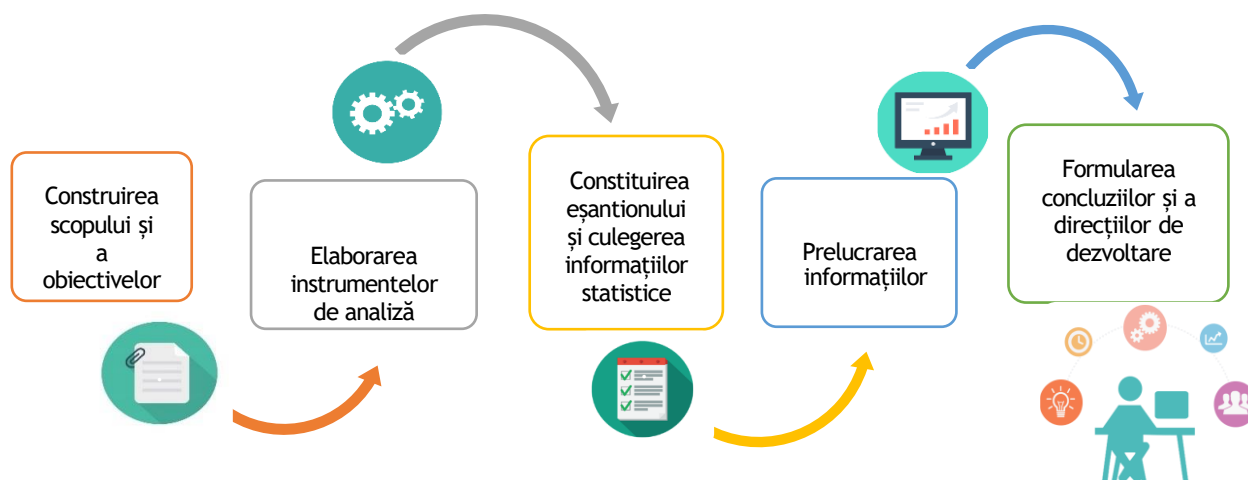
Construirea scopului și a obiectivelor

Elaborarea instrumentelor de analiză

Constituirea eșantionului și culegerea informațiilor statistice

Prelucrarea informațiilor

Formularea concluziilor și a direcțiilor de dezvoltare